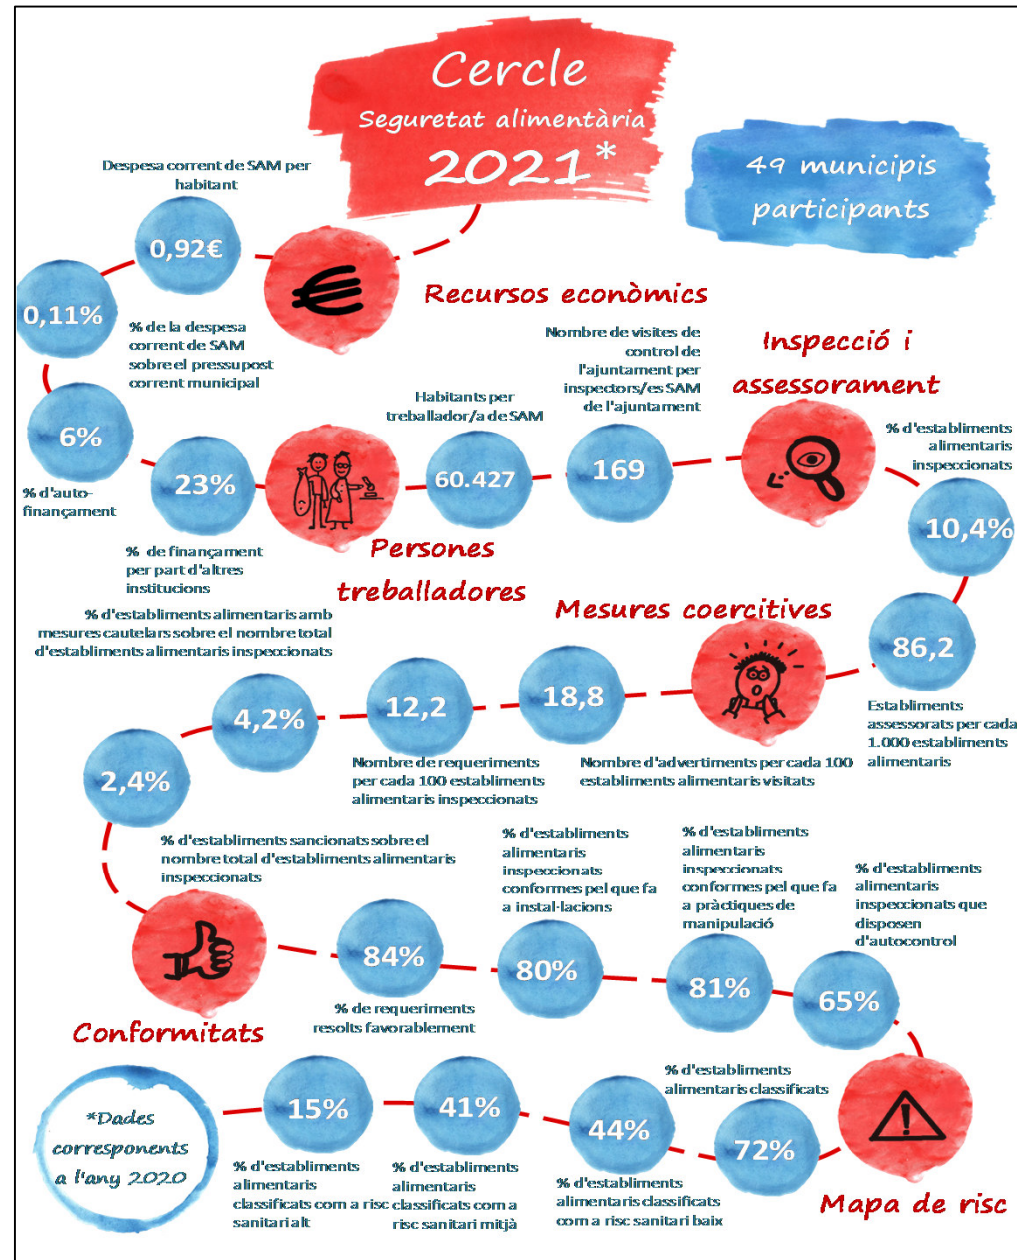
Cercle
Seguretat alimentària
2021*

49 municipis participants

Despesa corrent de SAM per habitant
0,92€

0,11%
% de la despesa corrent de SAM sobre el pressupost corrent municipal

Recursos econòmics

6%
% d'autofinançament

23%
% de finançament per part d'altres institucions

Persones treballadores

Habitants per treballador/a de SAM
60.427

Nombre de visites de control de l'ajuntament per inspectors/es SAM de l'ajuntament
169

Inspecció i assessorament

% d'establiments alimentaris inspeccionats
10,4%

86,2
Establiments assessorats per cada 1.000 establiments alimentaris

Mesures coercitives

18,8
Nombre d'advertiments per cada 100 establiments alimentaris visitats

12,2
Nombre de requeriments per cada 100 establiments alimentaris inspeccionats

% d'establiments alimentaris amb mesures cautelars sobre el nombre total d'establiments alimentaris inspeccionats
4,2%

2,4%
% d'establiments sancionats sobre el nombre total d'establiments alimentaris inspeccionats

Conformitats

84%
% de requeriments resolts favorablement

% d'establiments alimentaris inspeccionats conformes pel que fa a instal·lacions
80%

% d'establiments alimentaris inspeccionats conformes pel que fa a pràctiques de manipulació
81%

% d'establiments alimentaris inspeccionats que disposen d'autocontrol
65%

Mapa de risc

% d'establiments alimentaris classificats
72%

44%
% d'establiments alimentaris classificats com a risc sanitari baix

41%
% d'establiments alimentaris classificats com a risc sanitari mitjà

15%
% d'establiments alimentaris classificats com a risc sanitari alt

*Dades corresponents a l'any 2020